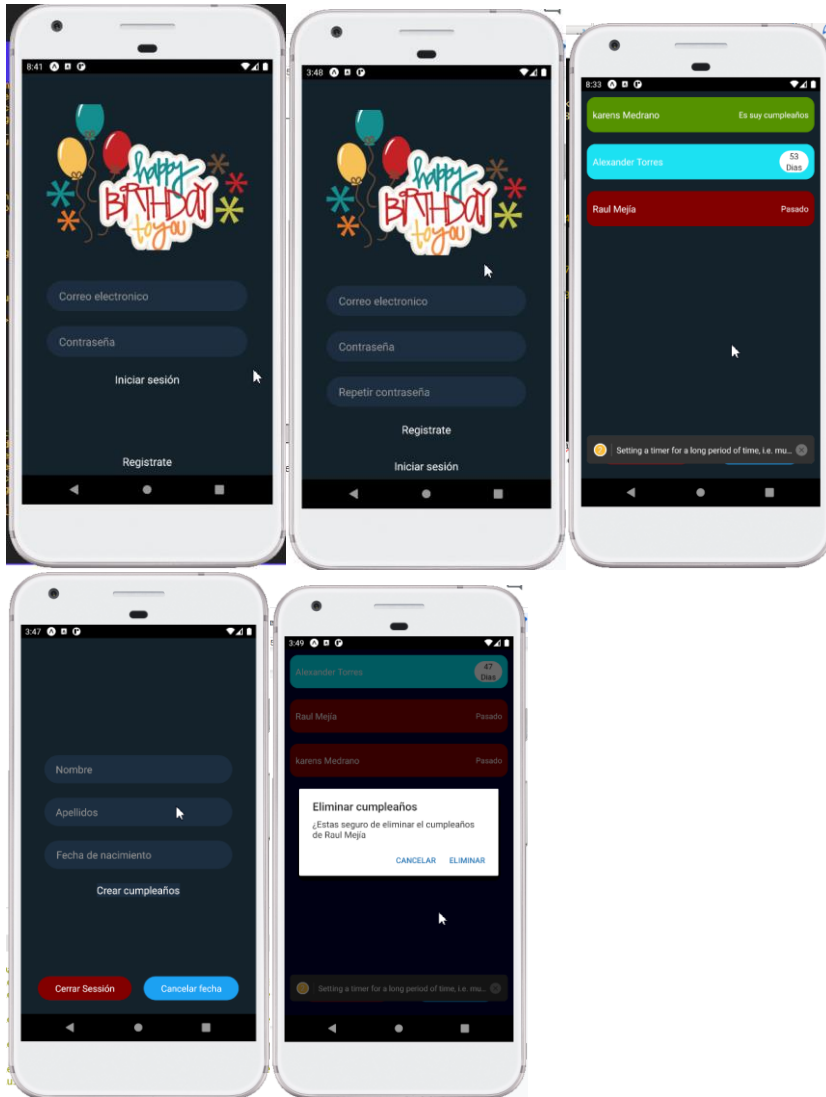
8:41

happy BIRTHDAY to you

Correo electronico

Contraseña

Iniciar sesión

Registrate

3:48

happy BIRTHDAY to you

Correo electronico

Contraseña

Repetir contraseña

Registrate

Iniciar sesión

8:33

karens Medrano Es suy cumpleaños

Alexander Torres 53 Dias

Raul Mejía Pasado

Setting a timer for a long period of time, i.e. mu...

3:47

Nombre

Apellidos

Fecha de nacimiento

Crear cumpleaños

Cerrar Sessión

Cancelar fecha

3:49

Alexander Torres 47 Dias

Raul Mejía Pasado

karens Medrano Pasado

Eliminar cumpleaños

¿Estas seguro de eliminar el cumpleaños de Raul Mejía

CANCELAR ELIMINAR

Setting a timer for a long period of time, i.e. mu...